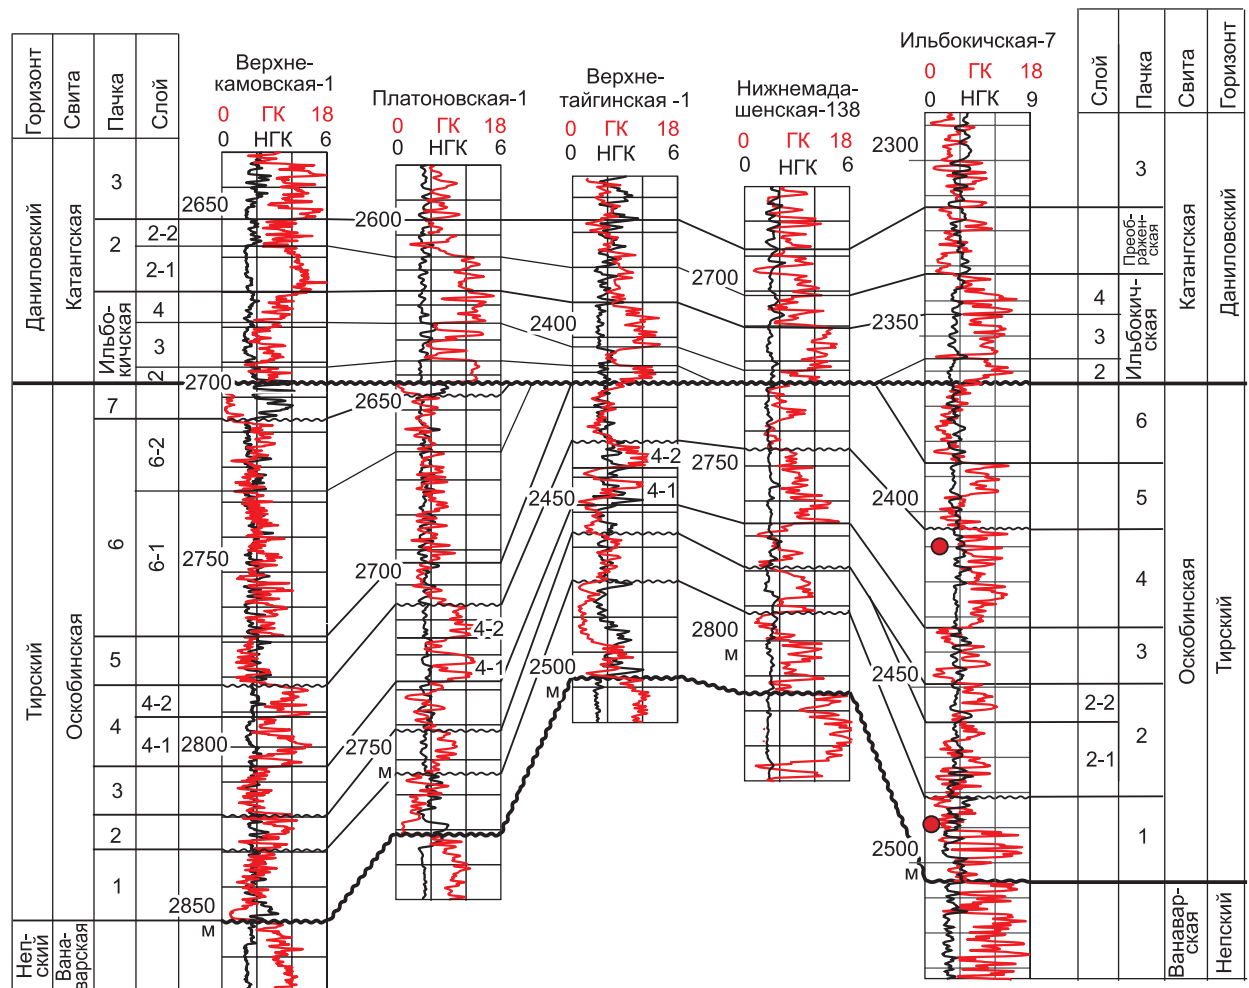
Горизонт
Свита
Пачка
Слой

Даниловский
Катангская
3
2
2-2
2-1
Ильбо-кичская
4
3
2

Тирский
Оскобинская
7
6
6-2
6-1
5
4
4-2
4-1
3
2
1

Неп-ский
Вана-варская

Верхне-камовская-1
0 ГК 18
0 НГК 6
2650
2700
2750
2800
2850
м

Платоновская-1
0 ГК 18
0 НГК 6
2600
2650
2700
4-2
4-1
2750
м

Верхне-тайгинская -1
0 ГК 18
0 НГК 6
2400
2450
4-2
4-1
2500
м

Нижнемада-шенская-138
0 ГК 18
0 НГК 6
2700
2750
2800
м

Ильбокичская-7
0 ГК 18
0 НГК 9
2300
2350
2400
2450
2500
м

Слой
Пачка
Свита
Горизонт

3
Преоб-ражен-ская
4
3
2
Ильбокич-ская
Катангская
Даниловский
6
5
4
3
2-2
2-1
2
1
Оскобинская
Тирский
Ванавар-ская
Непский